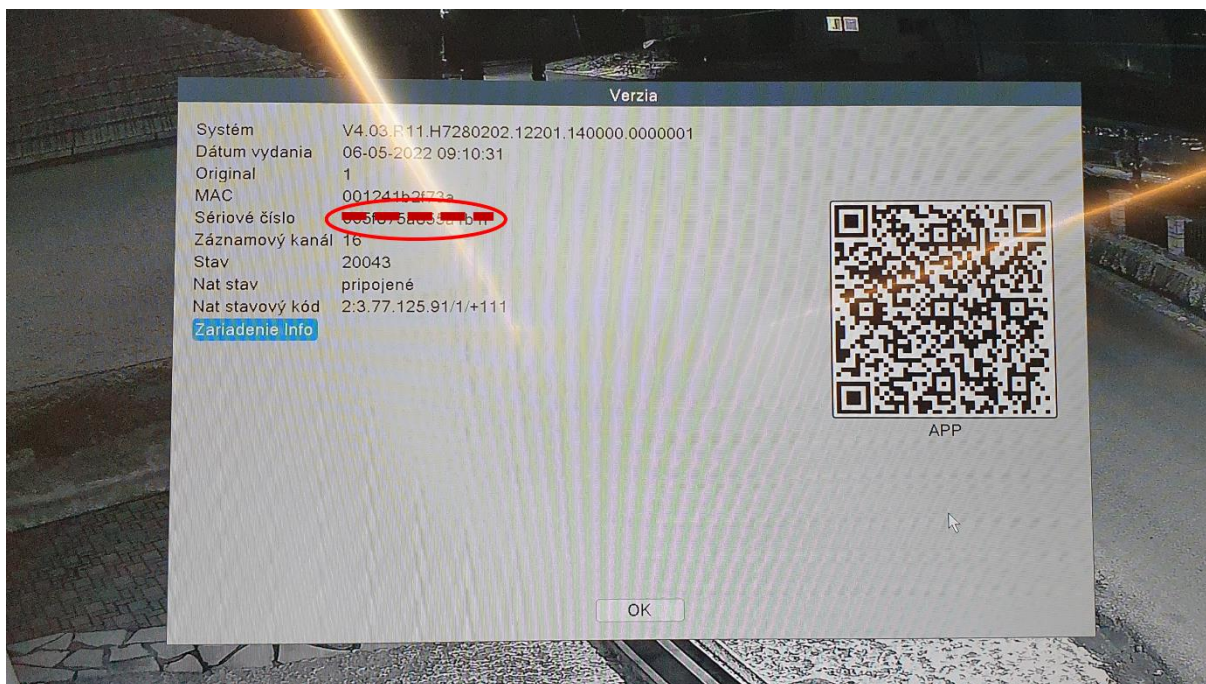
Verzia

Systém V4.03.R11.H7280202.12201.140000.0000001
Dátum vydania 06-05-2022 09:10:31
Original 1
MAC 001241b2f73a
Sériové číslo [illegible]
Záznamový kanál 16
Stav 20043
Nat stav pripojené
Nat stavový kód 2:3.77.125.91/1/+111
Zariadenie Info

APP

OK